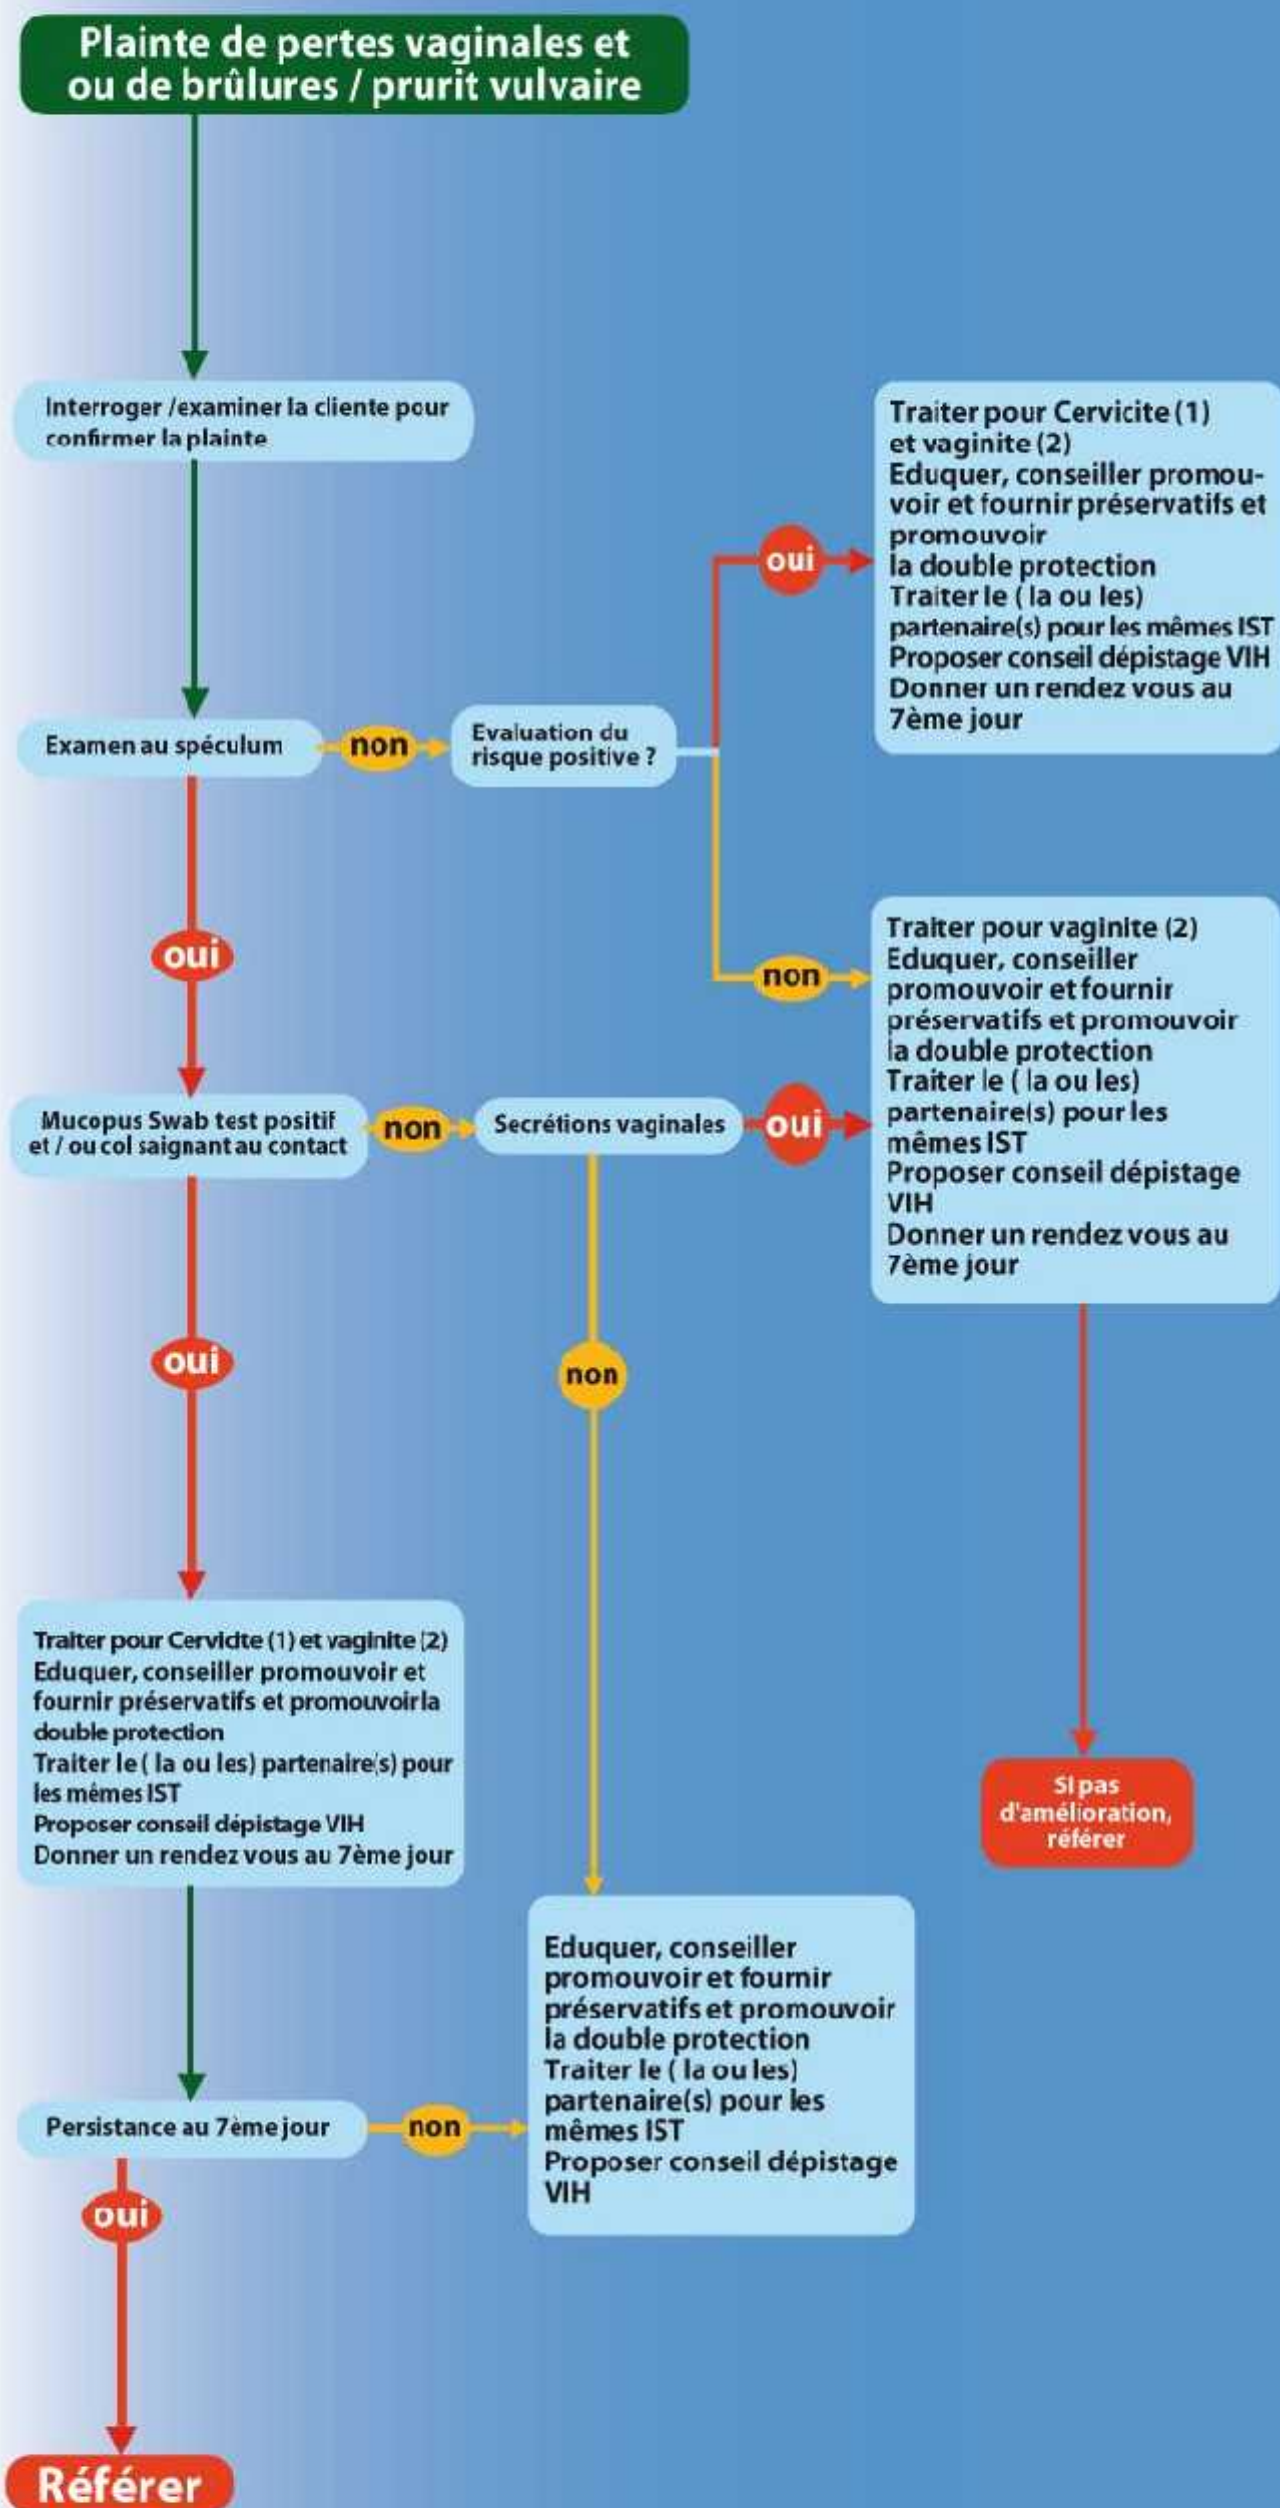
Plainte de pertes vaginales et ou de brûlures / prurit vulvaire

Interroger /examiner la cliente pour confirmer la plainte

Traiter pour Cervicite (1) et vaginite (2)
Eduquer, conseiller promouvoir et fournir préservatifs et promouvoir la double protection
Traiter le ( la ou les) partenaire(s) pour les mêmes IST
Proposer conseil dépistage VIH
Donner un rendez vous au 7ème jour

oui

Examen au spéculum

non

Evaluation du risque positive ?

oui

non

Traiter pour vaginite (2)
Eduquer, conseiller promouvoir et fournir préservatifs et promouvoir la double protection
Traiter le ( la ou les) partenaire(s) pour les mêmes IST
Proposer conseil dépistage VIH
Donner un rendez vous au 7ème jour

Mucopus Swab test positif et / ou col saignant au contact

non

Secrétions vaginales

oui

oui

non

Traiter pour Cervicte (1) et vaginite (2)
Eduquer, conseiller promouvoir et fournir préservatifs et promouvoirla double protection
Traiter le ( la ou les) partenaire(s) pour les mêmes IST
Proposer conseil dépistage VIH
Donner un rendez vous au 7ème jour

Si pas d'amélioration, référer

Eduquer, conseiller promouvoir et fournir préservatifs et promouvoir la double protection
Traiter le ( la ou les) partenaire(s) pour les mêmes IST
Proposer conseil dépistage VIH

Persistance au 7ème jour

non

oui

Référer